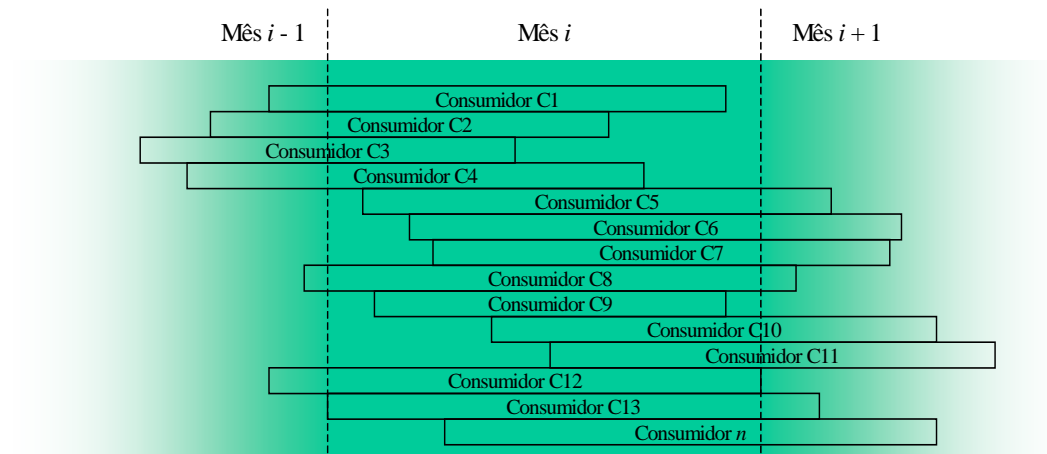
Mês $i$ - 1

Mês $i$

Mês $i + 1$

Consumidor C1

Consumidor C2

Consumidor C3

Consumidor C4

Consumidor C5

Consumidor C6

Consumidor C7

Consumidor C8

Consumidor C9

Consumidor C10

Consumidor C11

Consumidor C12

Consumidor C13

Consumidor $n$